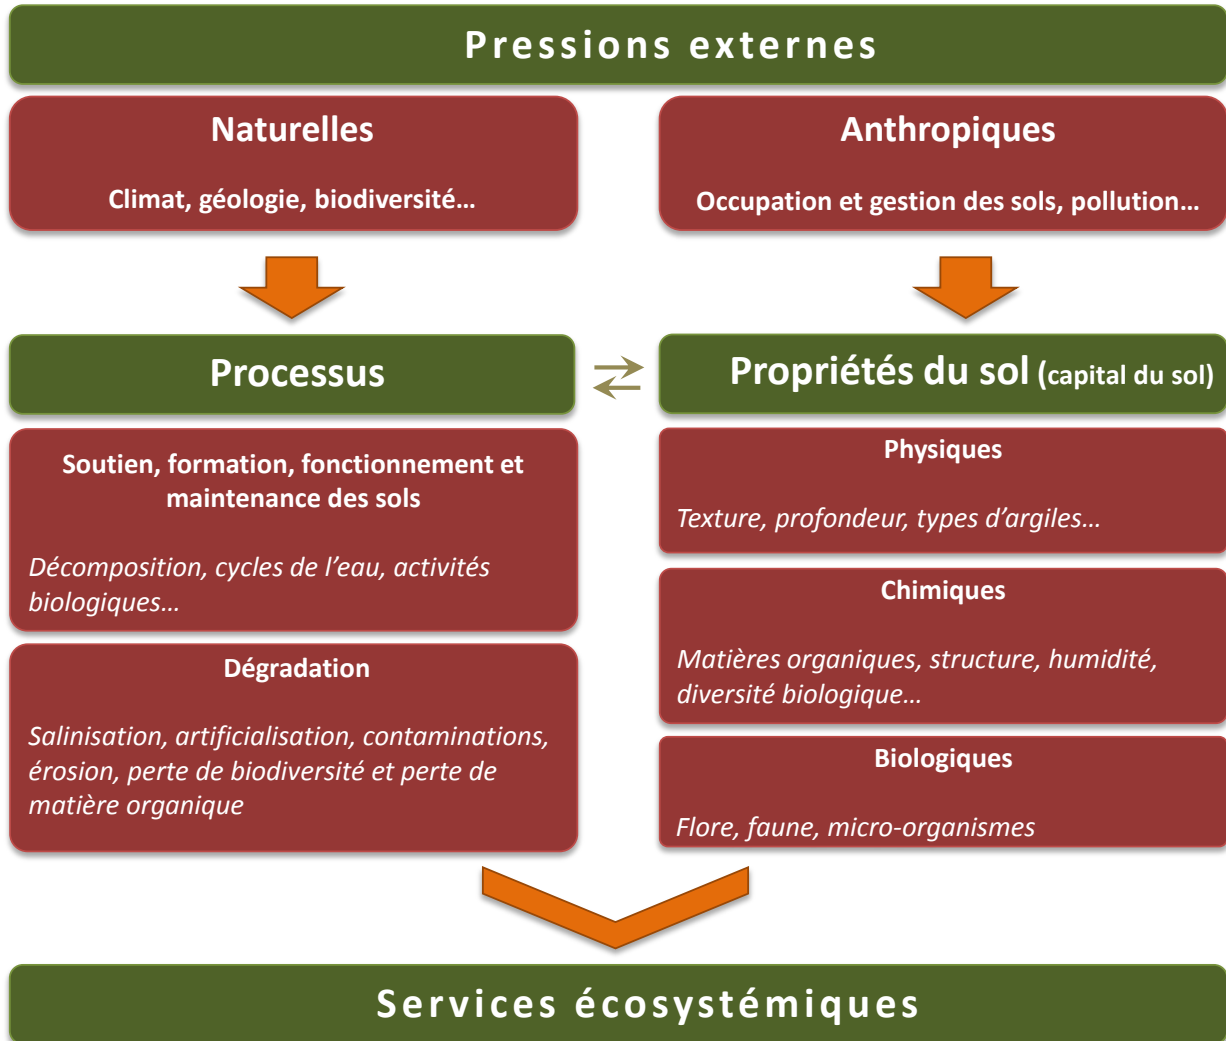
Pressions externes

Naturelles

Climat, géologie, biodiversité…

Anthropiques

Occupation et gestion des sols, pollution…

Processus

Propriétés du sol (capital du sol)

Soutien, formation, fonctionnement et maintenance des sols

Décomposition, cycles de l'eau, activités biologiques…

Dégradation

Salinisation, artificialisation, contaminations, érosion, perte de biodiversité et perte de matière organique

Physiques

Texture, profondeur, types d'argiles…

Chimiques

Matières organiques, structure, humidité, diversité biologique…

Biologiques

Flore, faune, micro-organismes

Services écosystémiques